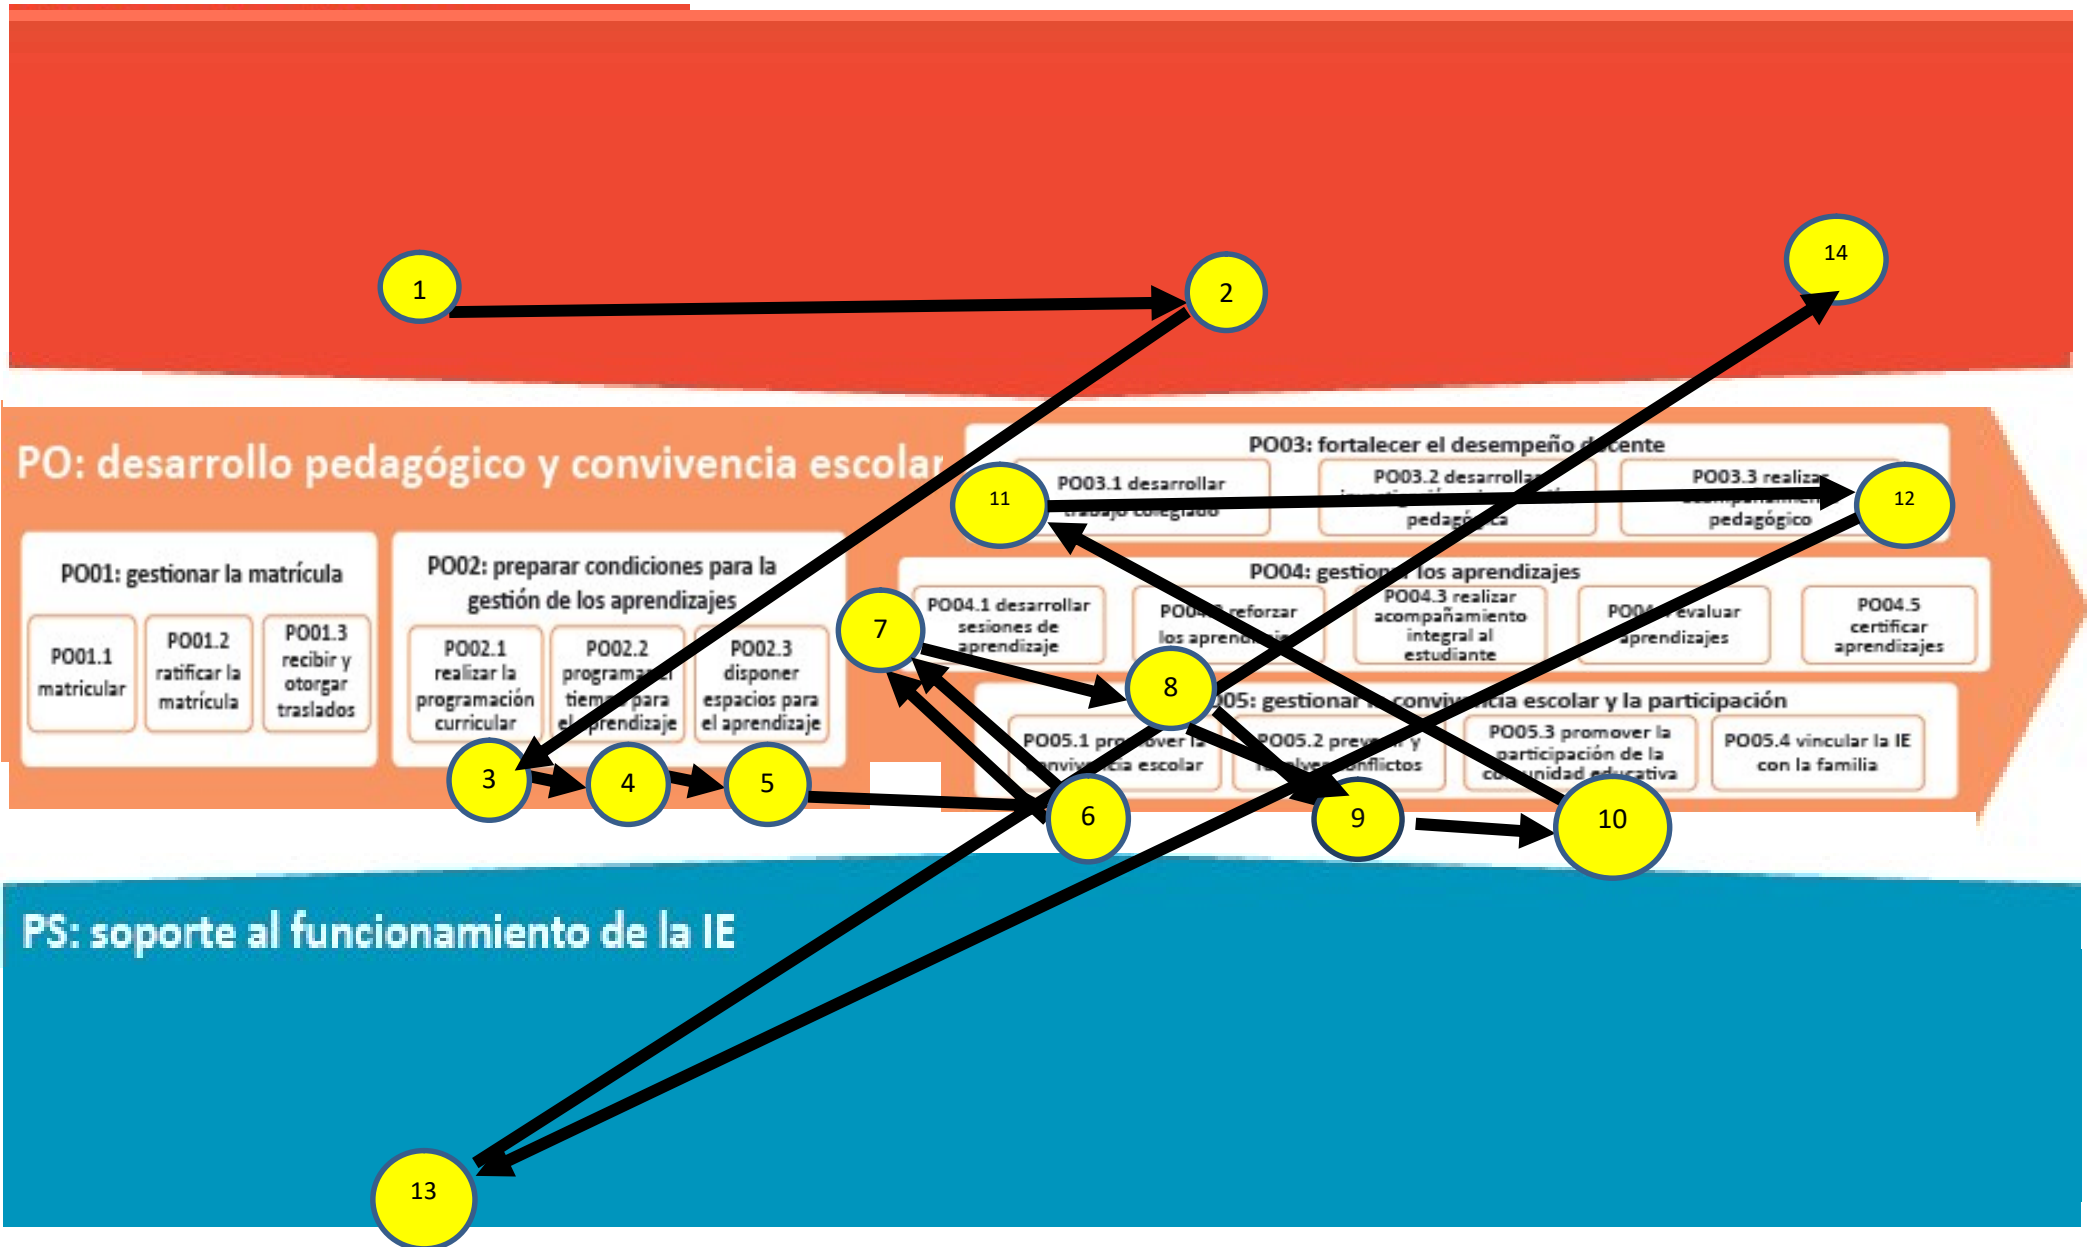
1

2

14

PO: desarrollo pedagógico y convivencia escolar

PO03: fortalecer el desempeño d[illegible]ente

11

PO03.1 desarrollar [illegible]

PO03.2 desarrolla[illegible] pedagógica

PO03.3 realiza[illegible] pedagógico

12

PO01: gestionar la matrícula

PO01.1 matricular

PO01.2 ratificar la matrícula

PO01.3 recibir y otorgar traslados

PO02: preparar condiciones para la gestión de los aprendizajes

PO02.1 realizar la programación curricular

PO02.2 programa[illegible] tiem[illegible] para el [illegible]prendizaje

PO02.3 disponer espacios para el aprendizaje

PO04: gestion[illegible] los aprendizajes

PO04.1 desarrollar sesiones de aprendizaje

PO0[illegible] reforzar los aprend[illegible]

PO04.3 realizar acompañamiento integral al estudiante

PO0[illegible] evaluar aprendizajes

PO04.5 certificar aprendizajes

7

8

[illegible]05: gestionar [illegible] conviv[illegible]cia escolar y la participación

PO05.1 pr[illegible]over la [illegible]nvivencia escolar

PO05.2 prev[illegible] y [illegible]nflictos

PO05.3 promover la participación de la co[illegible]unidad educativa

PO05.4 vincular la IE con la familia

3

4

5

6

9

10

PS: soporte al funcionamiento de la IE

13